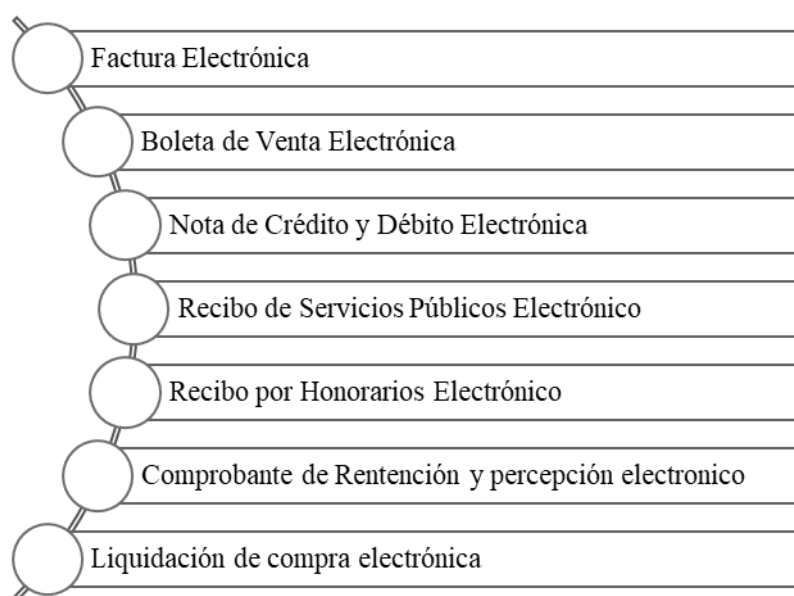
Factura Electrónica

Boleta de Venta Electrónica

Nota de Crédito y Débito Electrónica

Recibo de Servicios Públicos Electrónico

Recibo por Honorarios Electrónico

Comprobante de Rentención y percepción electronico

Liquidación de compra electrónica